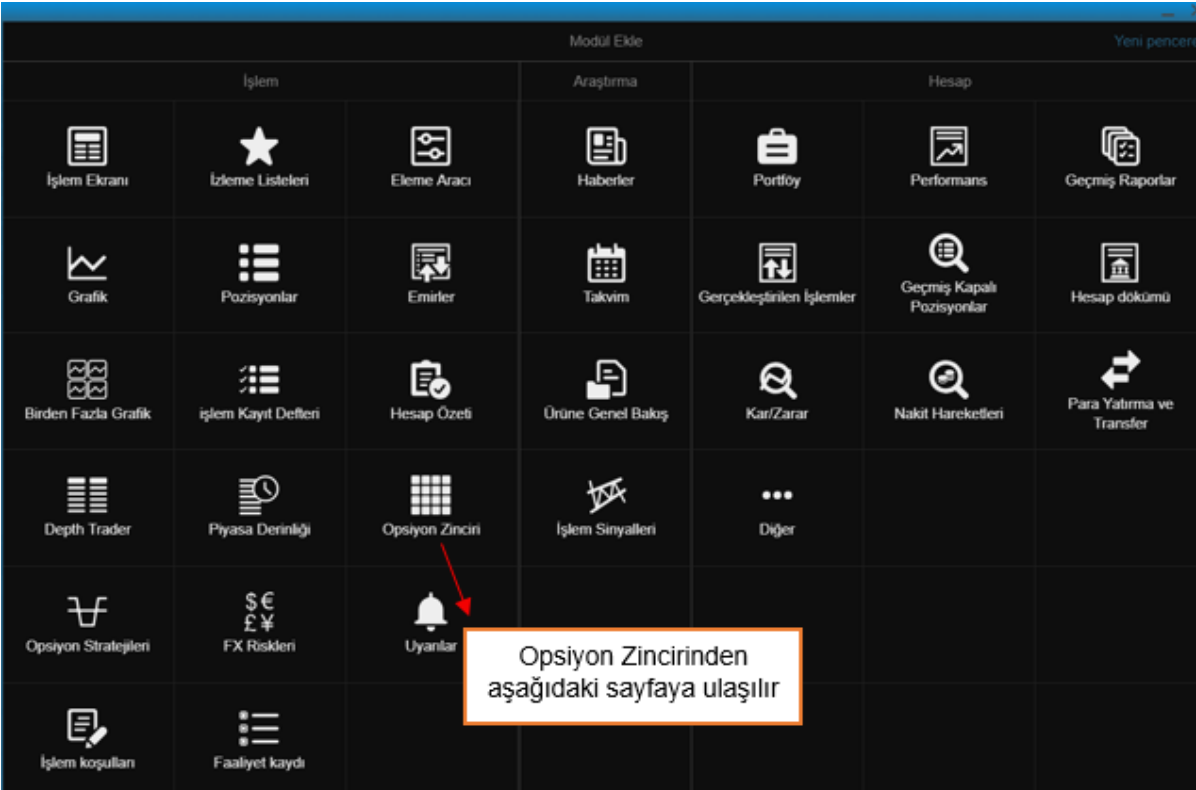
Modül Ekle

Yeni pencere

İşlem

Araştırma

Hesap

İşlem Ekranı

İzleme Listeleri

Eleme Aracı

Haberler

Portföy

Performans

Geçmiş Raporlar

Grafik

Pozisyonlar

Emirler

Takvim

Gerçekleştirilen İşlemler

Geçmiş Kapalı Pozisyonlar

Hesap dökümü

Birden Fazla Grafik

işlem Kayıt Defteri

Hesap Özeti

Ürüne Genel Bakış

Kar/Zarar

Nakit Hareketleri

Para Yatırma ve Transfer

Depth Trader

Piyasa Derinliği

Opsiyon Zinciri

İşlem Sinyalleri

Diğer

Opsiyon Stratejileri

$€
£¥
FX Riskleri

Uyarılar

Opsiyon Zincirinden aşağıdaki sayfaya ulaşılır

İşlem koşulları

Faaliyet kaydı